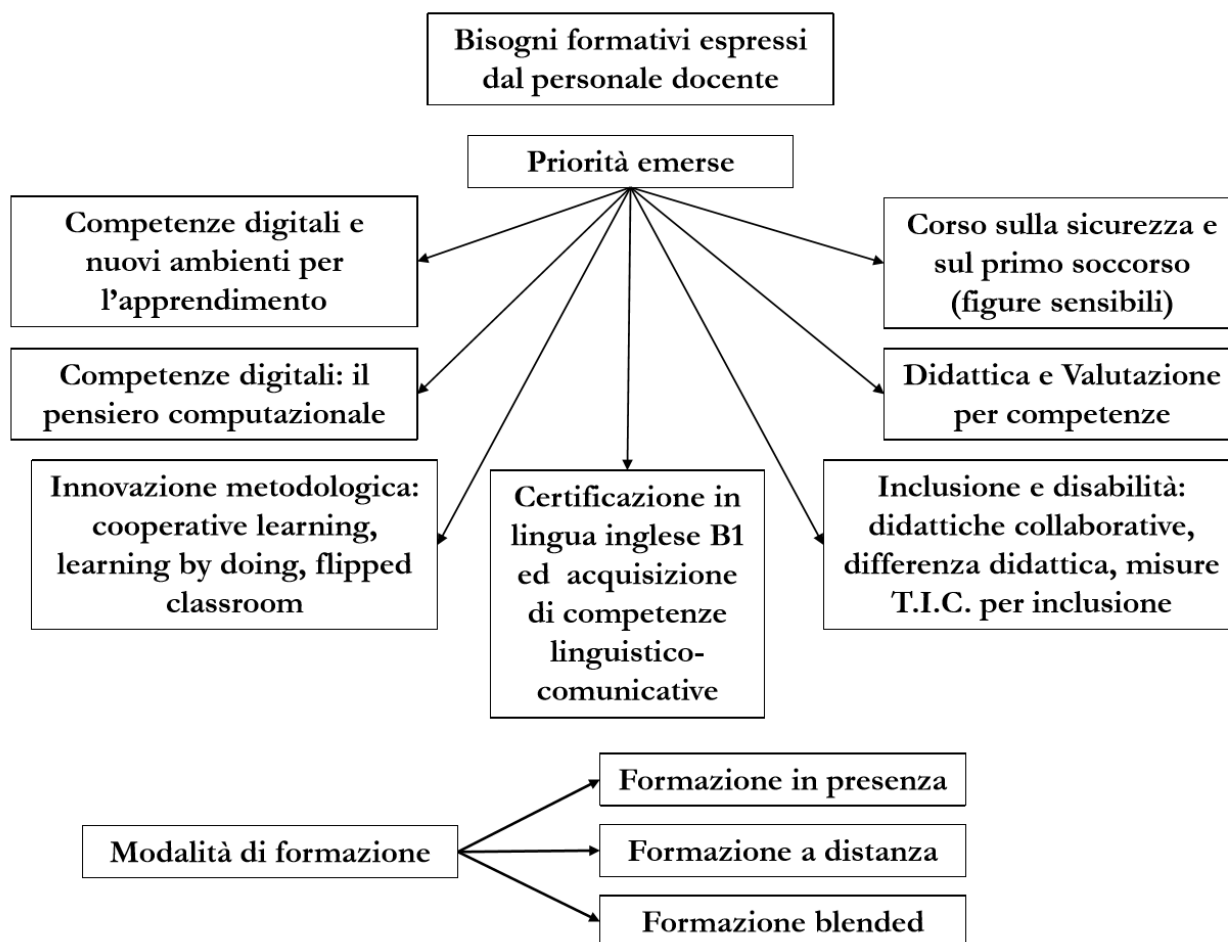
Bisogni formativi espressi dal personale docente

Priorità emerse

Competenze digitali e nuovi ambienti per l'apprendimento

Competenze digitali: il pensiero computazionale

Innovazione metodologica: cooperative learning, learning by doing, flipped classroom

Certificazione in lingua inglese B1 ed acquisizione di competenze linguistico-comunicative

Corso sulla sicurezza e sul primo soccorso (figure sensibili)

Didattica e Valutazione per competenze

Inclusione e disabilità: didattiche collaborative, differenza didattica, misure T.I.C. per inclusione

Modalità di formazione

Formazione in presenza

Formazione a distanza

Formazione blended